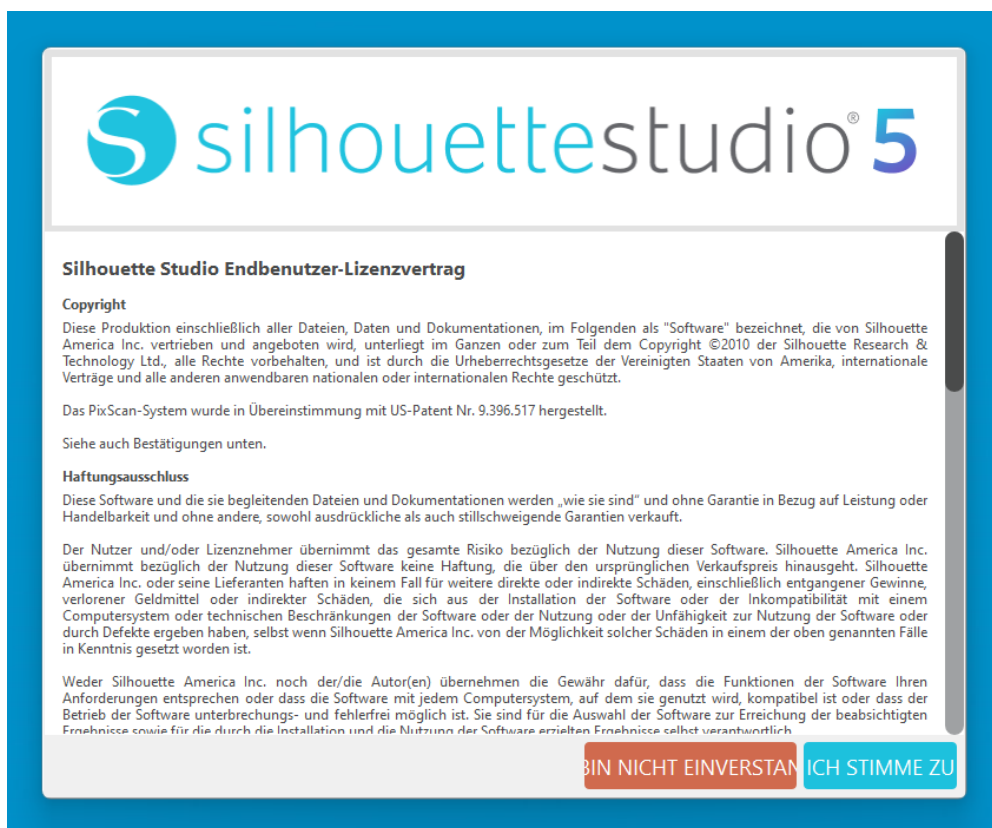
silhouettestudio® 5

Silhouette Studio Endbenutzer-Lizenzvertrag

Copyright

Diese Produktion einschließlich aller Dateien, Daten und Dokumentationen, im Folgenden als "Software" bezeichnet, die von Silhouette America Inc. vertrieben und angeboten wird, unterliegt im Ganzen oder zum Teil dem Copyright ©2010 der Silhouette Research & Technology Ltd., alle Rechte vorbehalten, und ist durch die Urheberrechtsgesetze der Vereinigten Staaten von Amerika, internationale Verträge und alle anderen anwendbaren nationalen oder internationalen Rechte geschützt.

Das PixScan-System wurde in Übereinstimmung mit US-Patent Nr. 9.396.517 hergestellt.

Siehe auch Bestätigungen unten.

Haftungsausschluss

Diese Software und die sie begleitenden Dateien und Dokumentationen werden „wie sie sind" und ohne Garantie in Bezug auf Leistung oder Handelbarkeit und ohne andere, sowohl ausdrückliche als auch stillschweigende Garantien verkauft.

Der Nutzer und/oder Lizenznehmer übernimmt das gesamte Risiko bezüglich der Nutzung dieser Software. Silhouette America Inc. übernimmt bezüglich der Nutzung dieser Software keine Haftung, die über den ursprünglichen Verkaufspreis hinausgeht. Silhouette America Inc. oder seine Lieferanten haften in keinem Fall für weitere direkte oder indirekte Schäden, einschließlich entgangener Gewinne, verlorener Geldmittel oder indirekter Schäden, die sich aus der Installation der Software oder der Inkompatibilität mit einem Computersystem oder technischen Beschränkungen der Software oder der Nutzung oder der Unfähigkeit zur Nutzung der Software oder durch Defekte ergeben haben, selbst wenn Silhouette America Inc. von der Möglichkeit solcher Schäden in einem der oben genannten Fälle in Kenntnis gesetzt worden ist.

Weder Silhouette America Inc. noch der/die Autor(en) übernehmen die Gewähr dafür, dass die Funktionen der Software Ihren Anforderungen entsprechen oder dass die Software mit jedem Computersystem, auf dem sie genutzt wird, kompatibel ist oder dass der Betrieb der Software unterbrechungs- und fehlerfrei möglich ist. Sie sind für die Auswahl der Software zur Erreichung der beabsichtigten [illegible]

BIN NICHT EINVERSTAN ICH STIMME ZU